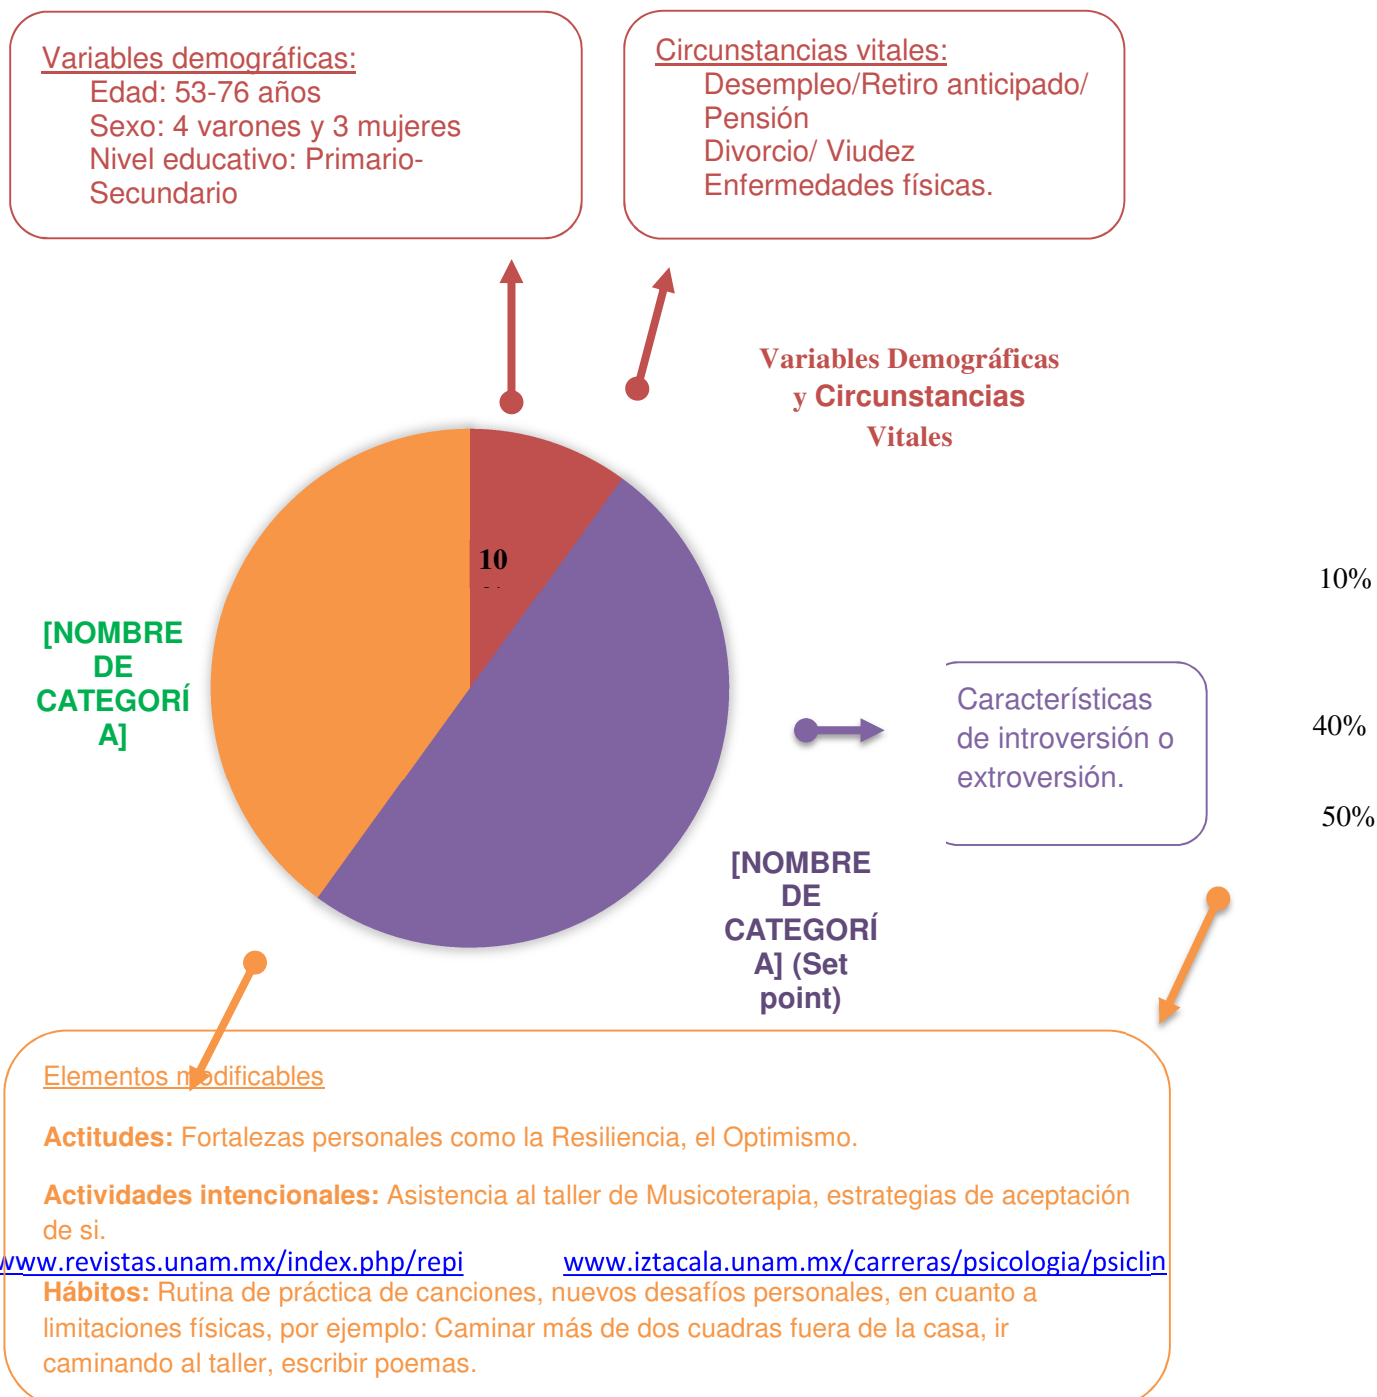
Variables demográficas:
Edad: 53-76 años
Sexo: 4 varones y 3 mujeres
Nivel educativo: Primario-Secundario

Circunstancias vitales:
Desempleo/Retiro anticipado/ Pensión
Divorcio/ Viudez
Enfermedades físicas.

Variables Demográficas y Circunstancias Vitales

10

[NOMBRE DE CATEGORÍA]

10%

Características de introversión o extroversión.

40%

50%

[NOMBRE DE CATEGORÍA] (Set point)

Elementos modificables

Actitudes: Fortalezas personales como la Resiliencia, el Optimismo.

Actividades intencionales: Asistencia al taller de Musicoterapia, estrategias de aceptación de si.

www.revistas.unam.mx/index.php/repi www.iztacala.unam.mx/carreras/psicologia/psiclin

Hábitos: Rutina de práctica de canciones, nuevos desafíos personales, en cuanto a limitaciones físicas, por ejemplo: Caminar más de dos cuadras fuera de la casa, ir caminando al taller, escribir poemas.